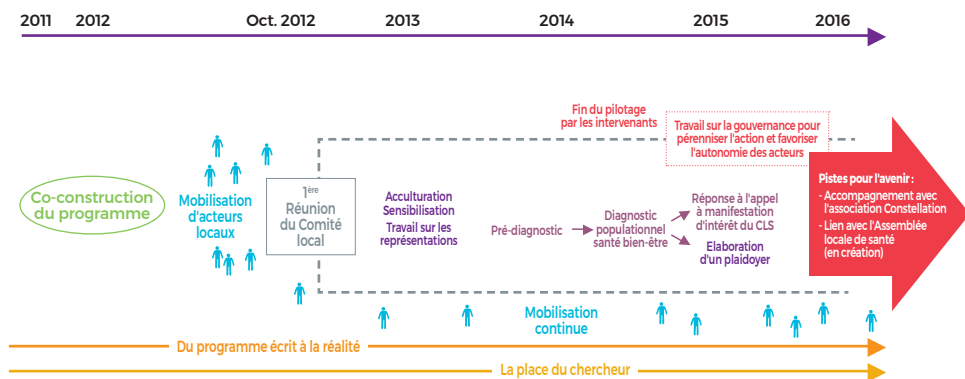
2011 2012 Oct. 2012 2013 2014 2015 2016

Co-construction du programme

Mobilisation d'acteurs locaux

1ère Réunion du Comité local

Acculturation Sensibilisation

Travail sur les représentations

Pré-diagnostic

Diagnostic populationnel santé bien-être

Réponse à l'appel à manifestation d'intérêt du CLS

Elaboration d'un plaidoyer

Fin du pilotage par les intervenants

Travail sur la gouvernance pour pérenniser l'action et favoriser l'autonomie des acteurs

Pistes pour l'avenir :
- Accompagnement avec l'association Constellation
- Lien avec l'Assemblée locale de santé (en création)

Mobilisation continue

Du programme écrit à la réalité

La place du chercheur